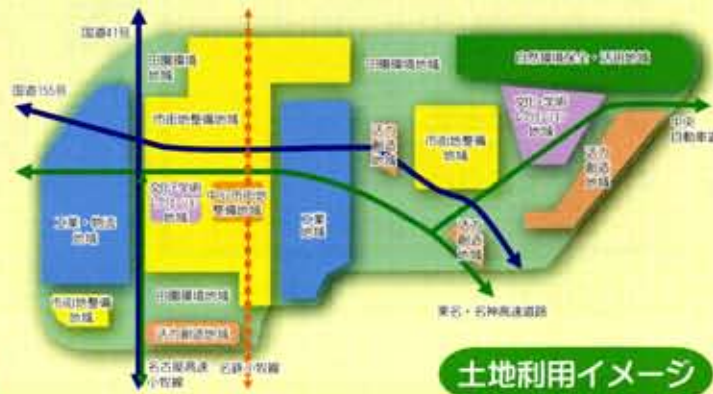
国道41号

田園環境地域

田園環境地域

自然環境保全・活用地域

国道155号

市街地整備地域

市街地整備地域

交流・業務ゾーン地域

中央自動車道

活力創造地域

工業・物流地域

交流・業務ゾーン地域

中心市街地整備地域

工業地域

活力創造地域

活力創造地域

市街地整備地域

田園環境地域

東名・名神高速道路

活力創造地域

名古屋高速小牧線

名鉄小牧線

土地利用イメージ